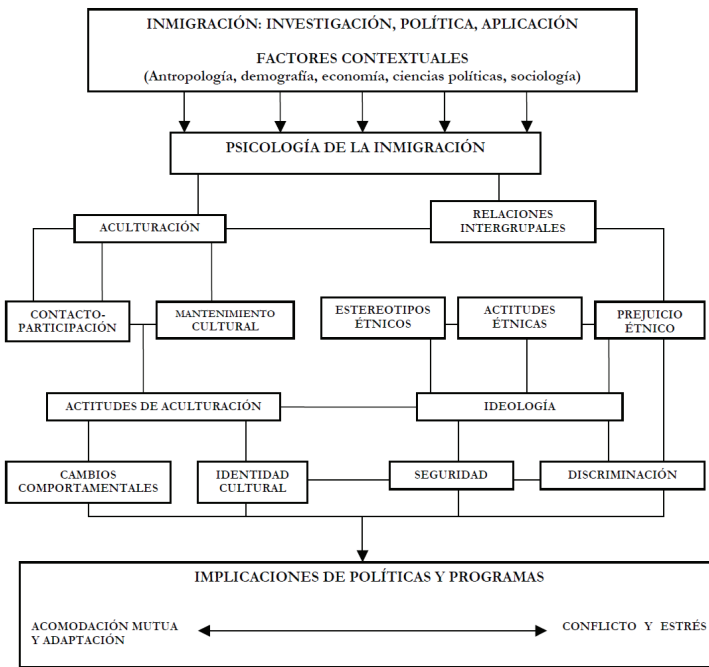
INMIGRACIÓN: INVESTIGACIÓN, POLÍTICA, APLICACIÓN

FACTORES CONTEXTUALES
(Antropología, demografía, economía, ciencias políticas, sociología)

PSICOLOGÍA DE LA INMIGRACIÓN

ACULTURACIÓN

RELACIONES INTERGRUPALES

CONTACTO-PARTICIPACIÓN

MANTENIMIENTO CULTURAL

ESTEREOTIPOS ÉTNICOS

ACTITUDES ÉTNICAS

PREJUICIO ÉTNICO

ACTITUDES DE ACULTURACIÓN

IDEOLOGÍA

CAMBIOS COMPORTAMENTALES

IDENTIDAD CULTURAL

SEGURIDAD

DISCRIMINACIÓN

IMPLICACIONES DE POLÍTICAS Y PROGRAMAS

ACOMODACIÓN MUTUA Y ADAPTACIÓN

CONFLICTO Y ESTRÉS